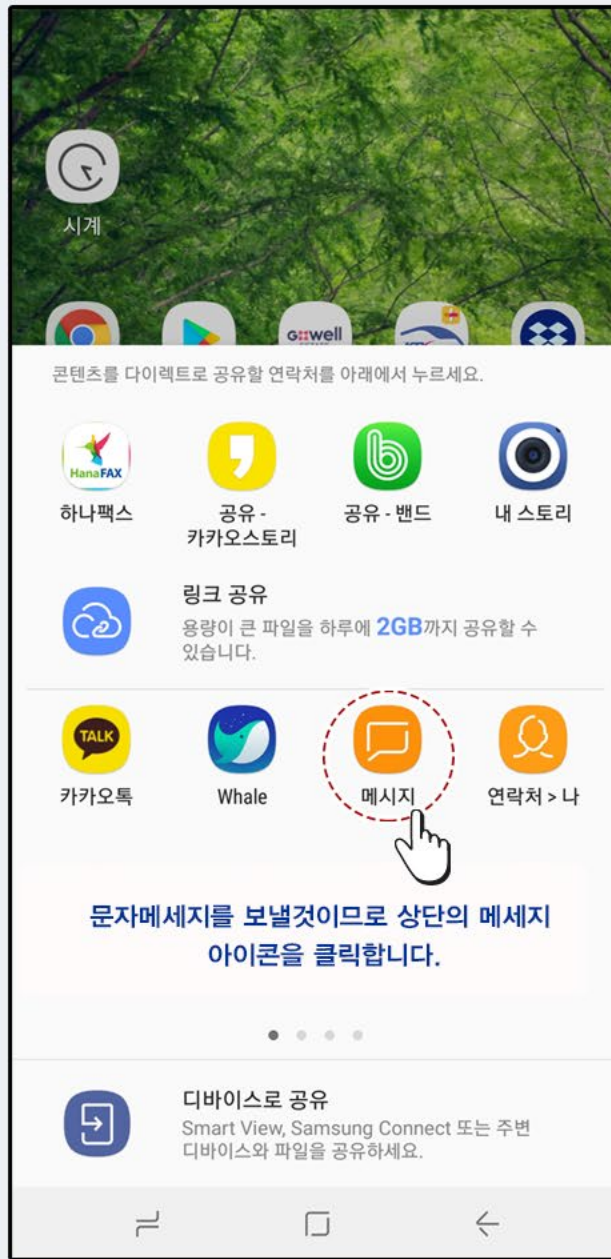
시계

G::well

콘텐츠를 다이렉트로 공유할 연락처를 아래에서 누르세요.

HanaFAX
하나팩스

공유 - 카카오스토리

공유 - 밴드

내 스토리

링크 공유
용량이 큰 파일을 하루에 2GB까지 공유할 수 있습니다.

TALK
카카오톡

Whale

메시지

연락처 > 나

문자메세지를 보낼것이므로 상단의 메세지 아이콘을 클릭합니다.

디바이스로 공유
Smart View, Samsung Connect 또는 주변 디바이스와 파일을 공유하세요.